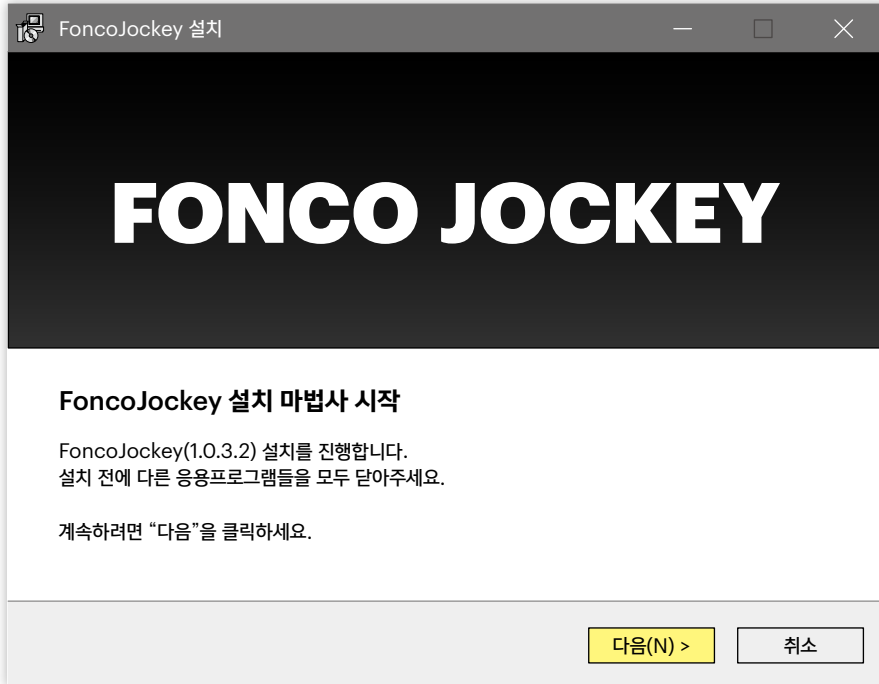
FoncoJockey 설치

FONCO JOCKEY

FoncoJockey 설치 마법사 시작

FoncoJockey(1.0.3.2) 설치를 진행합니다.
설치 전에 다른 응용프로그램들을 모두 닫아주세요.

계속하려면 "다음"을 클릭하세요.

다음(N) >

취소